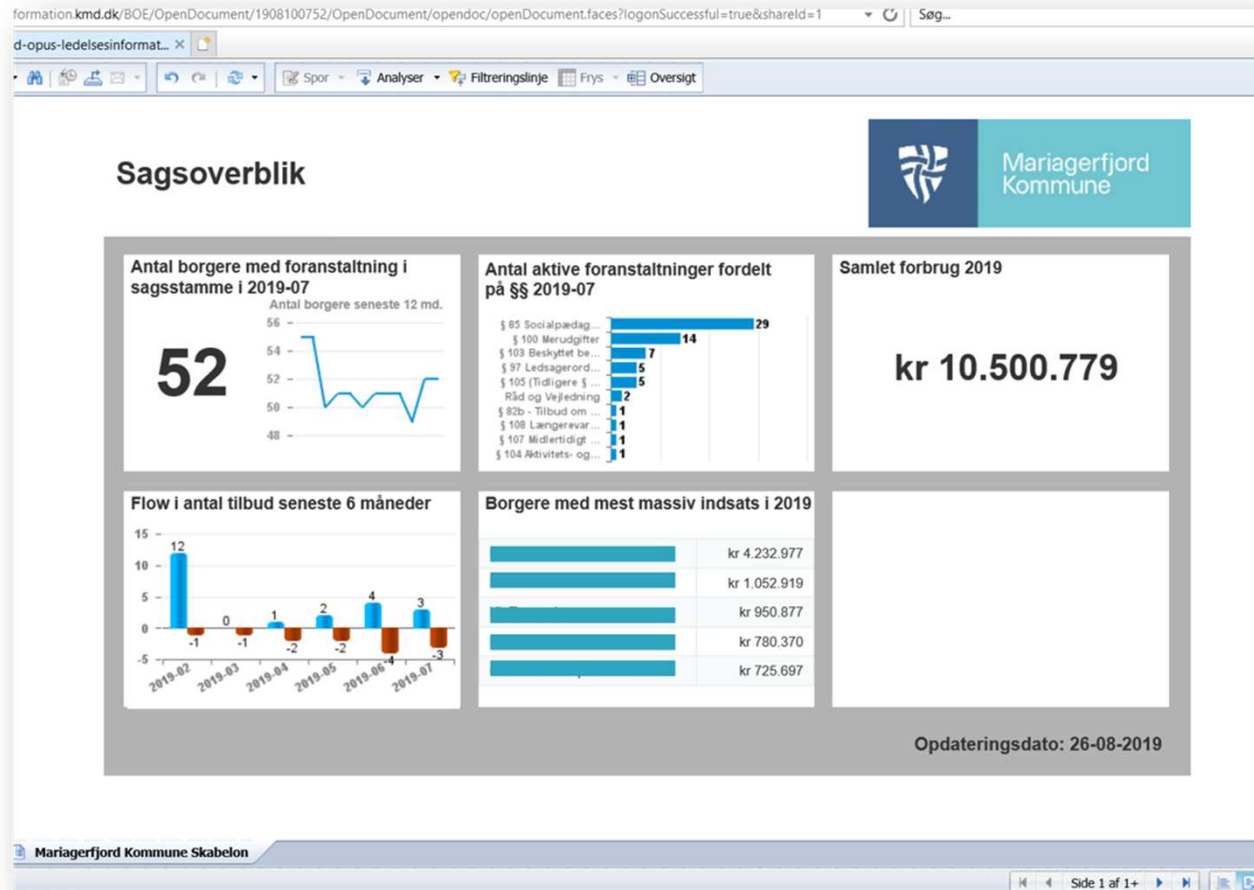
formation.kmd.dk/BOE/OpenDocument/1908100752/OpenDocument/opendoc/openDocument.faces?logonSuccessful=true&shareId=1

Søg...

d-opus-ledelsesinformat... ×

Spor Analyser Filtreringslinje Frys Oversigt

Sagsoverblik

Mariagerfjord Kommune

Antal borgere med foranstaltning i sagsstamme i 2019-07

52

Antal borgere seneste 12 md.

56
54
52
50
48

Antal aktive foranstaltninger fordelt på §§ 2019-07

| | |
|---|---|
| § 85 Socialpædag... | 29 |
| § 100 Merudgifter | 14 |
| § 103 Beskyttet be... | 7 |
| § 97 Ledsagerord... | 5 |
| § 105 (Tidligere § ... | 5 |
| Råd og Vejledning | 2 |
| § 82b - Tilbud om ... | 1 |
| § 108 Længerevar... | 1 |
| § 107 Midlertidigt ... | 1 |
| § 104 Aktivitets- og... | 1 |

Samlet forbrug 2019

kr 10.500.779

Flow i antal tilbud seneste 6 måneder

15
10
5
0
-5

12 -1 0 -1 1 -2 2 -2 4 -4 3 -3

2019-02 2019-03 2019-04 2019-05 2019-06 2019-07

Borgere med mest massiv indsats i 2019

| | |
|---|---|
| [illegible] | kr 4.232.977 |
| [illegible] | kr 1.052.919 |
| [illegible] | kr 950.877 |
| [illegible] | kr 780.370 |
| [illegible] | kr 725.697 |

Opdateringsdato: 26-08-2019

Mariagerfjord Kommune Skabelon

Side 1 af 1+